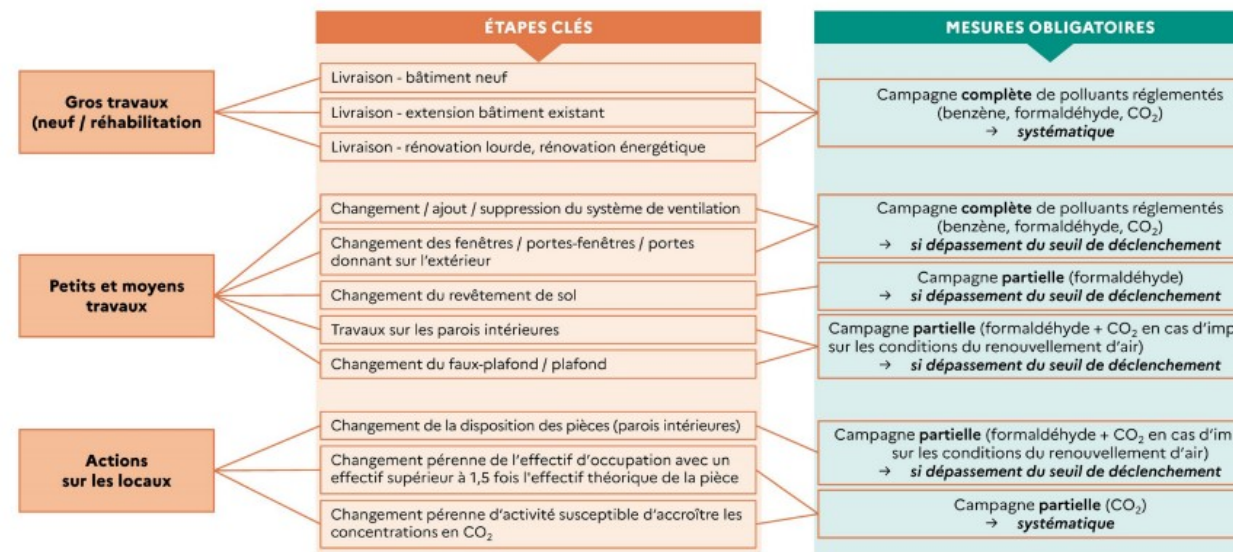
ÉTAPES CLÉS

MESURES OBLIGATOIRES

Gros travaux (neuf / réhabilitation

Livraison - bâtiment neuf

Livraison - extension bâtiment existant

Livraison - rénovation lourde, rénovation énergétique

Campagne **complète** de polluants réglementés (benzène, formaldéhyde, $CO_2$) → *systématique*

Petits et moyens travaux

Changement / ajout / suppression du système de ventilation

Changement des fenêtres / portes-fenêtres / portes donnant sur l'extérieur

Changement du revêtement de sol

Travaux sur les parois intérieures

Changement du faux-plafond / plafond

Campagne **complète** de polluants réglementés (benzène, formaldéhyde, $CO_2$) → *si dépassement du seuil de déclenchement*

Campagne **partielle** (formaldéhyde) → *si dépassement du seuil de déclenchement*

Campagne **partielle** (formaldéhyde + $CO_2$ en cas d'imp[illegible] sur les conditions du renouvellement d'air) → *si dépassement du seuil de déclenchement*

Actions sur les locaux

Changement de la disposition des pièces (parois intérieures)

Changement pérenne de l'effectif d'occupation avec un effectif supérieur à 1,5 fois l'effectif théorique de la pièce

Changement pérenne d'activité susceptible d'accroître les concentrations en $CO_2$

Campagne **partielle** (formaldéhyde + $CO_2$ en cas d'im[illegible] sur les conditions du renouvellement d'air) → *si dépassement du seuil de déclenchement*

Campagne **partielle** ($CO_2$) → *systématique*